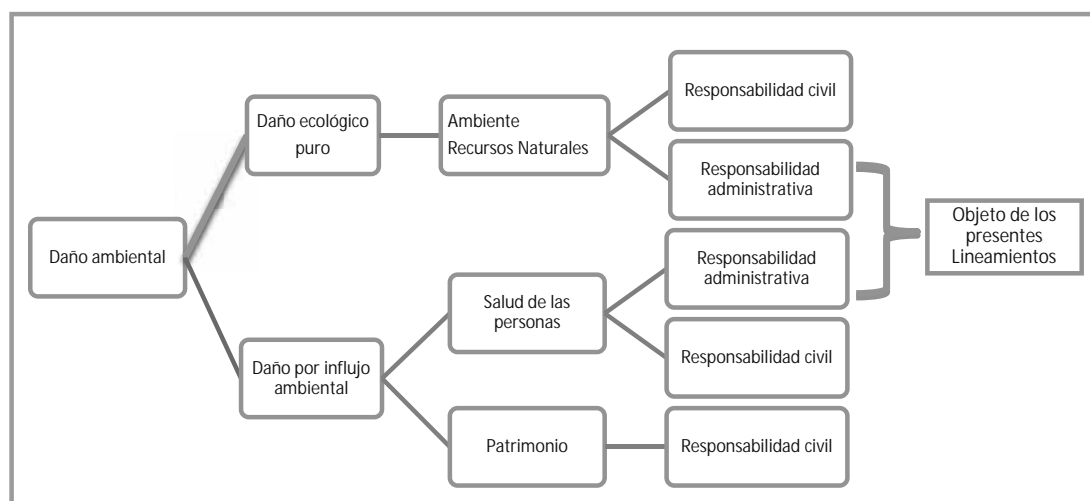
Daño ambiental

Daño ecológico puro

Ambiente
Recursos Naturales

Responsabilidad civil

Responsabilidad administrativa

Daño por influjo ambiental

Salud de las personas

Responsabilidad administrativa

Responsabilidad civil

Patrimonio

Responsabilidad civil

Objeto de los presentes Lineamientos